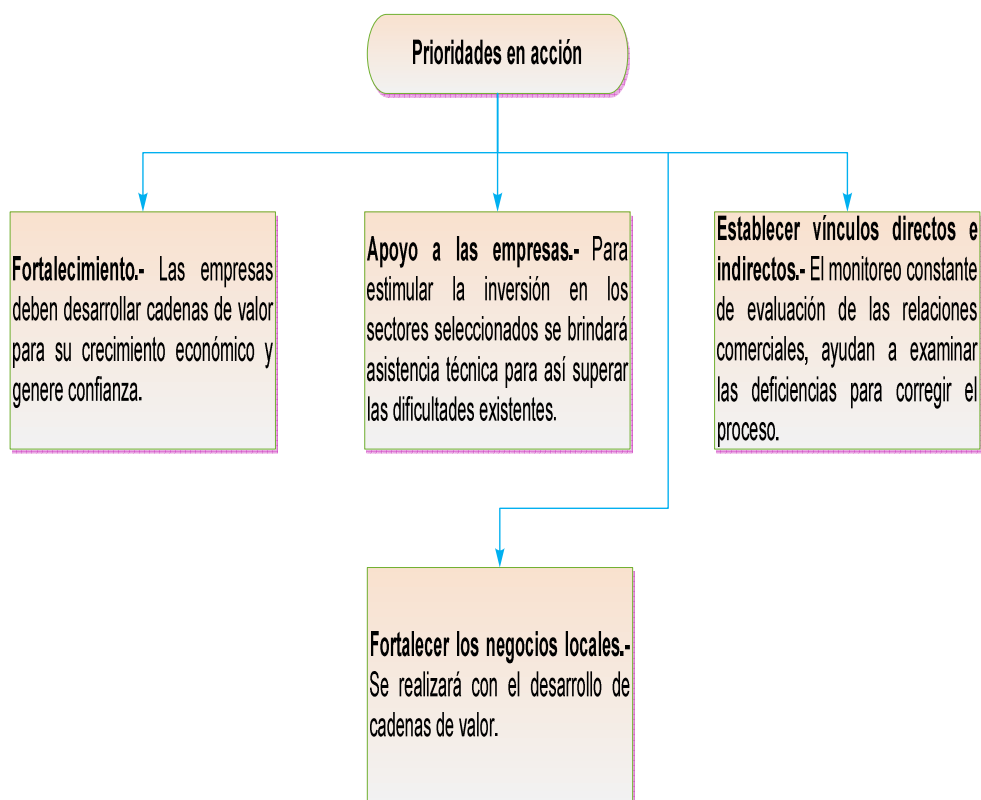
Prioridades en acción

**Fortalecimiento.-** Las empresas deben desarrollar cadenas de valor para su crecimiento económico y genere confianza.

**Apoyo a las empresas.-** Para estimular la inversión en los sectores seleccionados se brindará asistencia técnica para así superar las dificultades existentes.

**Establecer vínculos directos e indirectos.-** El monitoreo constante de evaluación de las relaciones comerciales, ayudan a examinar las deficiencias para corregir el proceso.

**Fortalecer los negocios locales.-** Se realizará con el desarrollo de cadenas de valor.